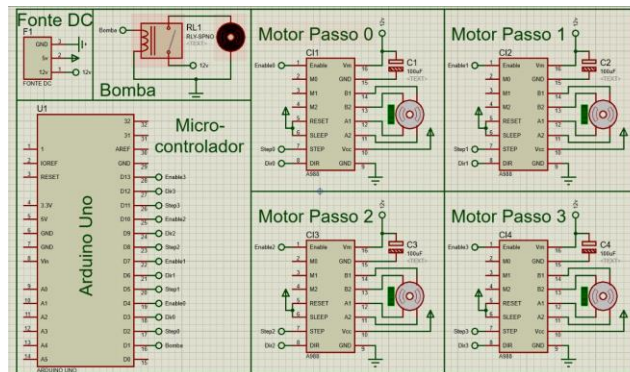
Fonte DC
F1
GND
5v
12v
FONTE DC
5v
12v

Bomba
RL1
RLY-SPNO
<TEXT>
12v
Bomba

U1
1
IOREF
RESET
3.3V
5V
GND
GND
Vin
A0
A1
A2
A3
A4
A5
AREF
GND
D13
D12
D11
D10
D9
D8
D7
D6
D5
D4
D3
D2
D1
D0
Arduino Uno
ARDUINO UNO

Micro-
controlador

Enable3
Dir3
Step3
Enable2
Dir2
Step2
Enable1
Dir1
Step1
Enable0
Dir0
Step0
Bomba

Motor Passo 0
CI1
Enable0
Enable
M0
M1
M2
RESET
SLEEP
STEP
DIR
Vm
GND
B2
B1
A1
A2
Vcc
GND
A988
Step0
Dir0
C1
100uF
<TEXT>

Motor Passo 1
CI2
Enable1
Enable
M0
M1
M2
RESET
SLEEP
STEP
DIR
Vm
GND
B2
B1
A1
A2
Vcc
GND
A988
Step1
Dir1
C2
100uF
<TEXT>

Motor Passo 2
CI3
Enable2
Enable
M0
M1
M2
RESET
SLEEP
STEP
DIR
Vm
GND
B2
B1
A1
A2
Vcc
GND
A988
Step2
Dir2
C3
100uF
<TEXT>

Motor Passo 3
CI4
Enable3
Enable
M0
M1
M2
RESET
SLEEP
STEP
DIR
Vm
GND
B2
B1
A1
A2
Vcc
GND
A988
Step3
Dir3
C4
100uF
<TEXT>